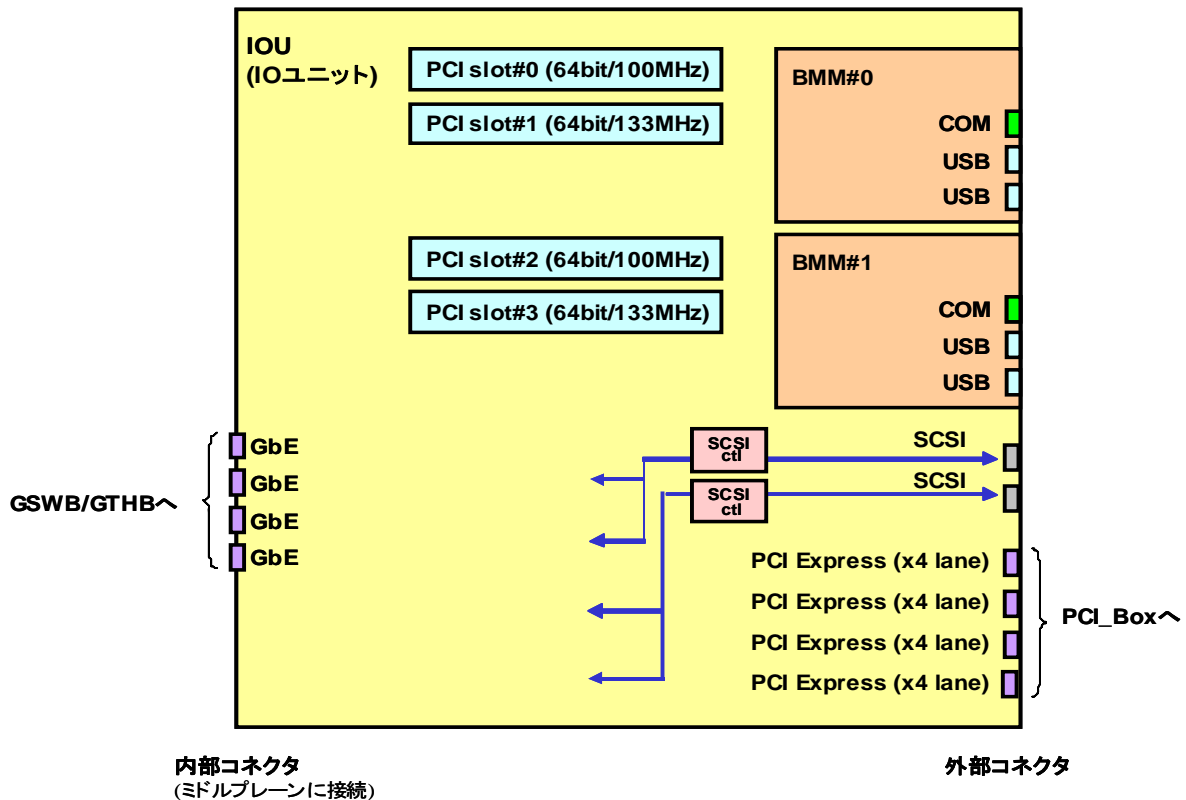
IOU
(IOユニット)

PCI slot#0 (64bit/100MHz)
PCI slot#1 (64bit/133MHz)
PCI slot#2 (64bit/100MHz)
PCI slot#3 (64bit/133MHz)

BMM#0
COM
USB
USB

BMM#1
COM
USB
USB

GSWB/GTHBへ
GbE
GbE
GbE
GbE

SCSI ctl
SCSI ctl
SCSI
SCSI

PCI Express (x4 lane)
PCI Express (x4 lane)
PCI Express (x4 lane)
PCI Express (x4 lane)
PCI_Boxへ

内部コネクタ
(ミドルプレーンに接続)

外部コネクタ